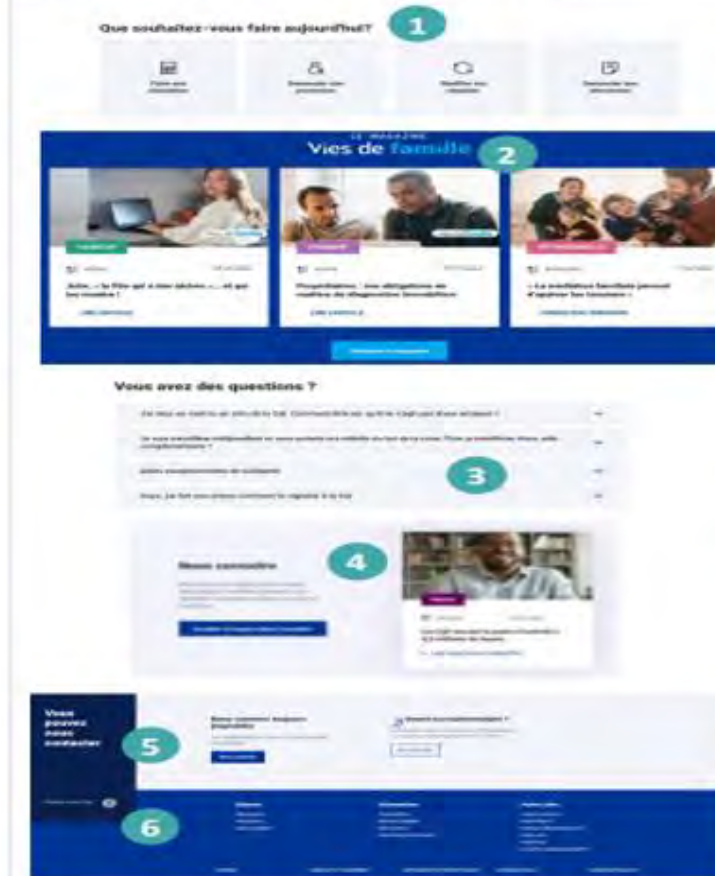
Que souhaitez-vous faire aujourd'hui?

1

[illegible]

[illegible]

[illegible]

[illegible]

LE MAGAZINE
Vies de famille

2

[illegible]

Julie, « la fille qui a une sclérose... et qui les croque »

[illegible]

Propriétaires : vos obligations en matière de diagnostic immobilier

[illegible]

« La médiation familiale permet d'apaiser les tensions »

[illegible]

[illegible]

Vous avez des questions ?

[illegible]

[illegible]

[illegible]

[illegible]

3

Nous connaître

4

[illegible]

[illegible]

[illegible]

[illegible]

Vous pouvez nous contacter

5

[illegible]

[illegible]

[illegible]

6

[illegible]